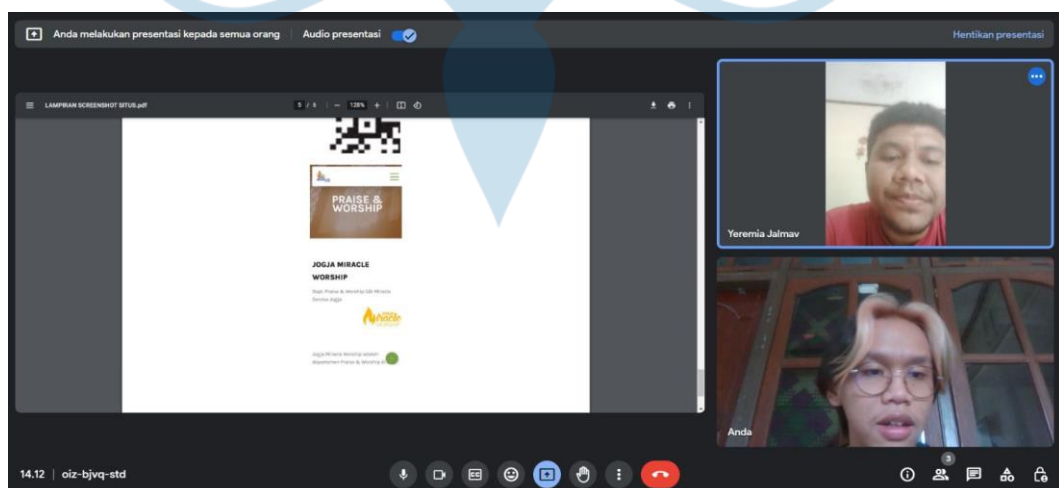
Anda melakukan presentasi kepada semua orang | Audio presentasi

Hentikan presentasi

LAMPIRAN SCREENSHOT SITUS.pdf

5 / 8 | — 128% + |

PRAISE & WORSHIP

JOGJA MIRACLE WORSHIP

Tim Praise & Worship GBI Miracle Service Jogja

Miracle

Jogja Miracle Worship adalah departemen Praise & Worship di

Yeremia Jalmav

Anda

14.12 | oiz-bjvq-std

3